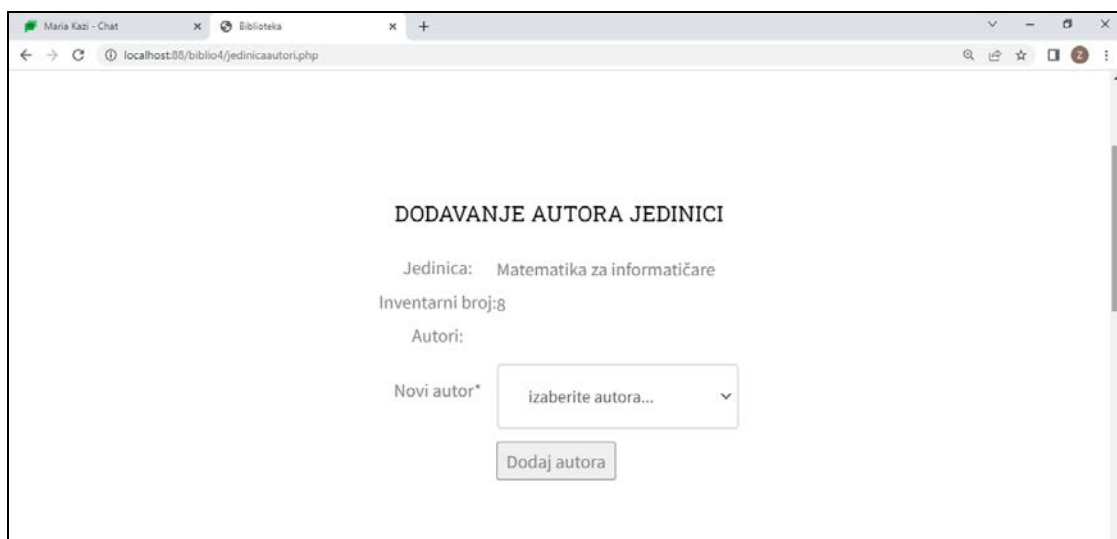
Maria Kazi - Chat
Biblioteka
localhost:88/biblio4/jedinicaautori.php

DODAVANJE AUTORA JEDINICI

Jedinica: Matematika za informatičare

Inventarni broj:8

Autori:

Novi autor* izaberite autora...

Dodaj autora